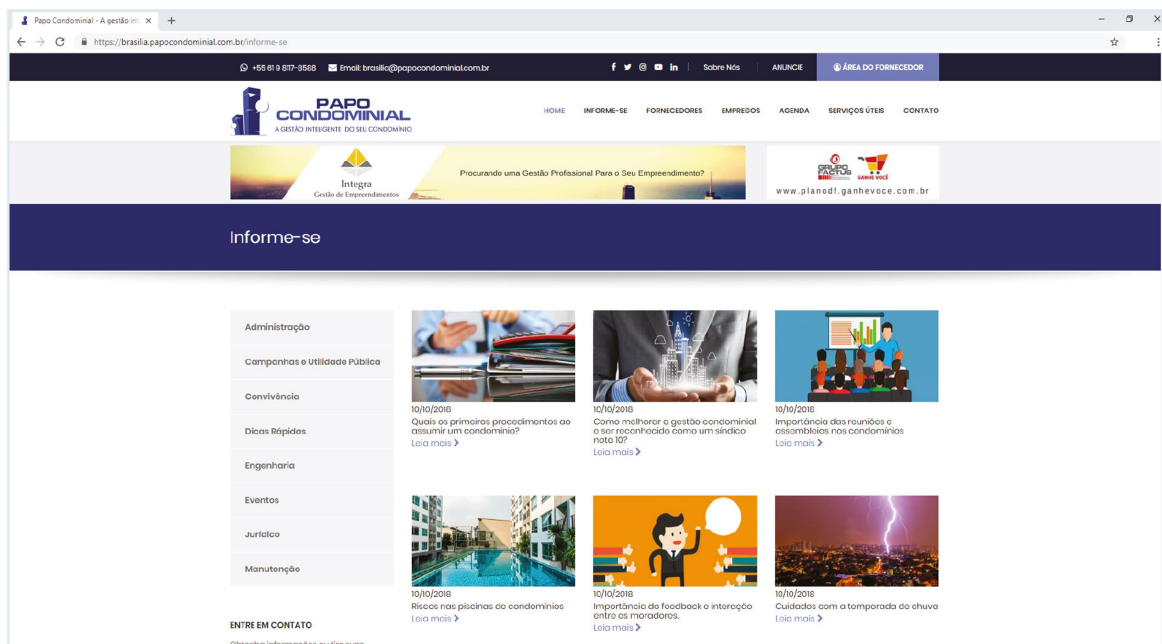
Papo Condominial - A gestão int ×

https://brasilia.papocondominial.com.br/informe-se

+55 61 9 8117-3568 Email: brasilia@papocondominial.com.br

Sobre Nós ANUNCIE ÁREA DO FORNECEDOR

PAPO CONDOMINIAL
A GESTÃO INTELIGENTE DO SEU CONDOMÍNIO

HOME INFORME-SE FORNECEDORES EMPREGOS AGENDA SERVIÇOS ÚTEIS CONTATO

Integra
Gestão de Empreendimentos

Procurando uma Gestão Profisional Para o Seu Empreendimento?

GRUPO FACTUS GANHE VOCÊ
www.planodf.ganhevoce.com.br

Informe-se

Administração

Campanhas e Utilidade Pública

Convivência

Dicas Rápidas

Engenharia

Eventos

Jurídico

Manutenção

ENTRE EM CONTATO

10/10/2018
Quais os primeiros procedimentos ao assumir um condomínio?
Leia mais

10/10/2018
Como melhorar a gestão condominial e ser reconhecido como um síndico nota 10?
Leia mais

10/10/2018
Importância das reuniões e assembleias nos condomínios
Leia mais

10/10/2018
Riscos nas piscinas do condomínios
Leia mais

10/10/2018
Importância do feedback e interação entre os moradores.
Leia mais

10/10/2018
Cuidados com a temporada de chuva
Leia mais